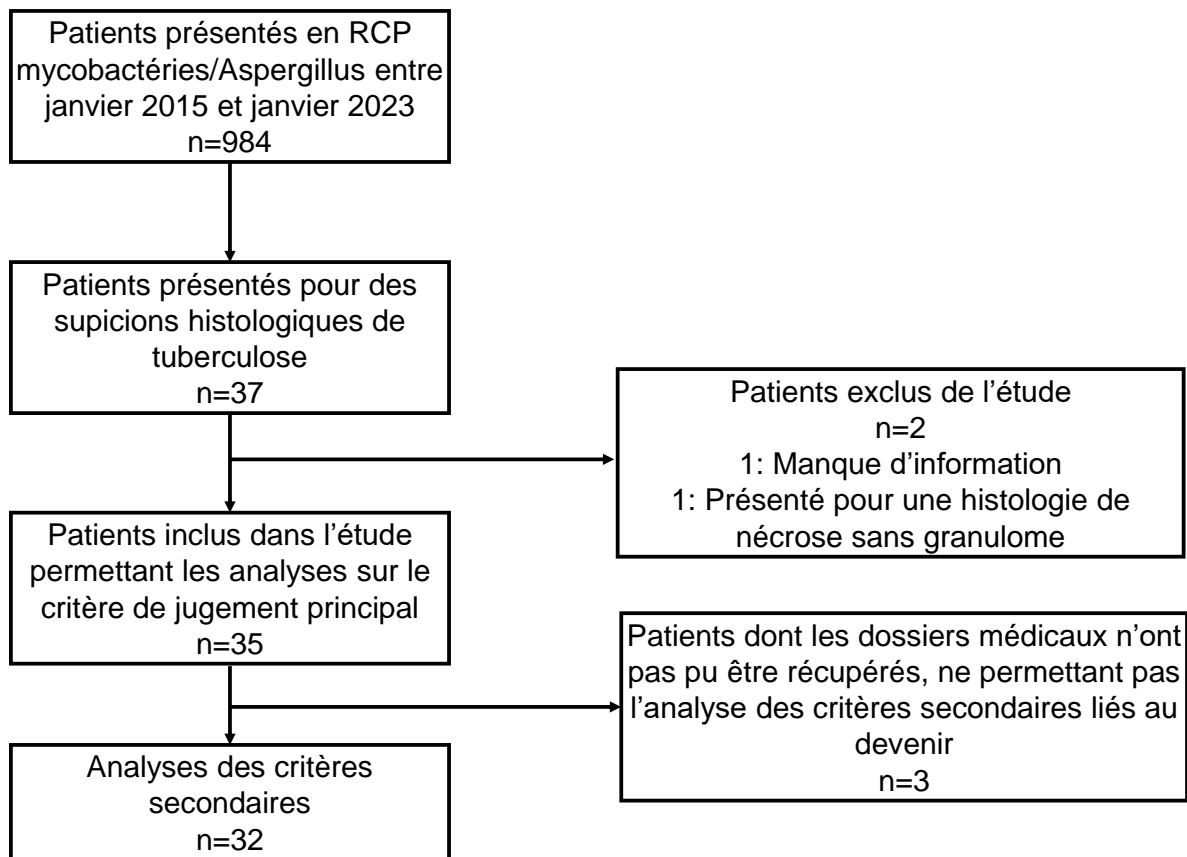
Patients présentés en RCP mycobactéries/Aspergillus entre janvier 2015 et janvier 2023
n=984

Patients présentés pour des supicions histologiques de tuberculose
n=37

Patients exclus de l'étude
n=2
1: Manque d'information
1: Présenté pour une histologie de nécrose sans granulome

Patients inclus dans l'étude permettant les analyses sur le critère de jugement principal
n=35

Patients dont les dossiers médicaux n'ont pas pu être récupérés, ne permettant pas l'analyse des critères secondaires liés au devenir
n=3

Analyses des critères secondaires
n=32